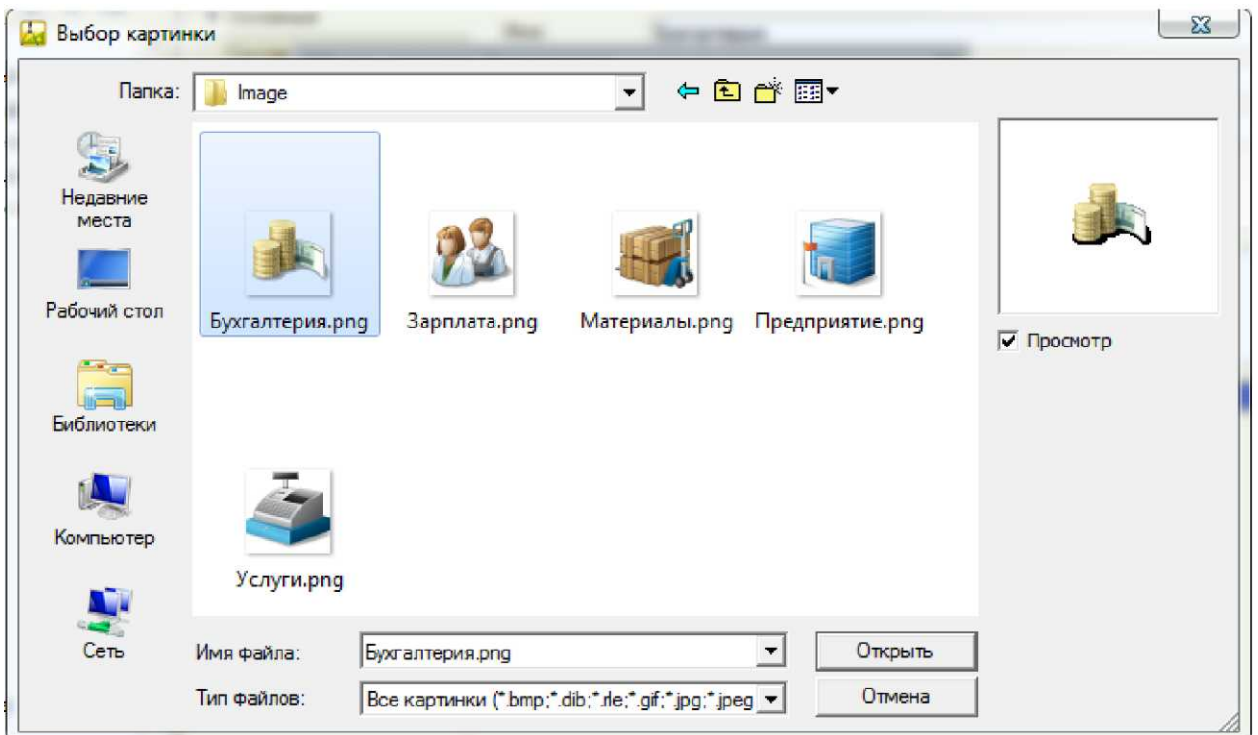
Выбор картинки

Папка: Image

Недавние места

Рабочий стол

Библиотеки

Компьютер

Сеть

Бухгалтерия.png

Зарплата.png

Материалы.png

Предприятие.png

Услуги.png

Просмотр

Имя файла: Бухгалтерия.png

Тип файлов: Все картинки (*.bmp;*.dib;*.rle;*.gif;*.jpg;*.jpeg

Открыть

Отмена